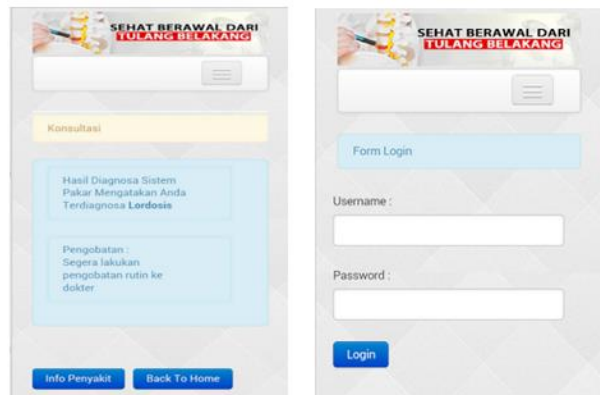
SEHAT BERAWAL DARI
TULANG BELAKANG

Konsultasi

Hasil Diagnosa Sistem Pakar Mengatakan Anda Terdiagnosa **Lordosis**

Pengobatan :
Segera lakukan pengobatan rutin ke dokter

Info Penyakit | Back To Home

SEHAT BERAWAL DARI
TULANG BELAKANG

Form Login

Username :

Password :

Login